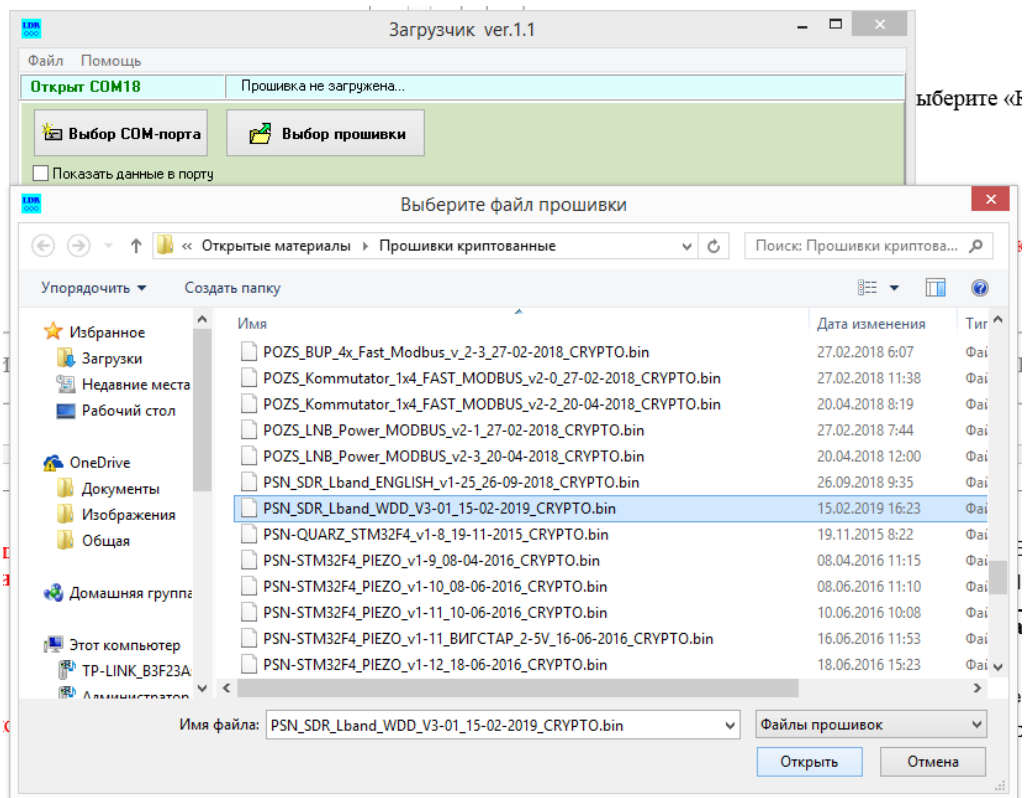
LDR
Загрузчик ver.1.1
Файл Помощь
Открыт COM18
Прошивка не загружена...
Выбор COM-порта
Выбор прошивки
Показать данные в порту
ыберите «В

LDR
Выберите файл прошивки
« Открытые материалы › Прошивки криптованные
Поиск: Прошивки криптова...
Упорядочить ▾
Создать папку
Избранное
Загрузки
Недавние места
Рабочий стол
OneDrive
Документы
Изображения
Общая
Домашняя группа
Этот компьютер
TP-LINK_B3F23A
Администратор

| Имя | Дата изменения | Тип |
|---|---|---|
| POZS_BUP_4x_Fast_Modbus_v_2-3_27-02-2018_CRYPTO.bin | 27.02.2018 6:07 | Фай |
| POZS_Kommutator_1x4_FAST_MODBUS_v2-0_27-02-2018_CRYPTO.bin | 27.02.2018 11:38 | Фай |
| POZS_Kommutator_1x4_FAST_MODBUS_v2-2_20-04-2018_CRYPTO.bin | 20.04.2018 8:19 | Фай |
| POZS_LNB_Power_MODBUS_v2-1_27-02-2018_CRYPTO.bin | 27.02.2018 7:44 | Фай |
| POZS_LNB_Power_MODBUS_v2-3_20-04-2018_CRYPTO.bin | 20.04.2018 12:00 | Фай |
| PSN_SDR_Lband_ENGLISH_v1-25_26-09-2018_CRYPTO.bin | 26.09.2018 9:35 | Фай |
| PSN_SDR_Lband_WDD_V3-01_15-02-2019_CRYPTO.bin | 15.02.2019 16:23 | Фай |
| PSN-QUARZ_STM32F4_v1-8_19-11-2015_CRYPTO.bin | 19.11.2015 8:22 | Фай |
| PSN-STM32F4_PIEZO_v1-9_08-04-2016_CRYPTO.bin | 08.04.2016 11:15 | Фай |
| PSN-STM32F4_PIEZO_v1-10_08-06-2016_CRYPTO.bin | 08.06.2016 11:10 | Фай |
| PSN-STM32F4_PIEZO_v1-11_10-06-2016_CRYPTO.bin | 10.06.2016 10:08 | Фай |
| PSN-STM32F4_PIEZO_v1-11_ВИГСТАР_2-5V_16-06-2016_CRYPTO.bin | 16.06.2016 11:53 | Фай |
| PSN-STM32F4_PIEZO_v1-12_18-06-2016_CRYPTO.bin | 18.06.2016 15:23 | Фай |

Имя файла: PSN_SDR_Lband_WDD_V3-01_15-02-2019_CRYPTO.bin
Файлы прошивок
Открыть
Отмена